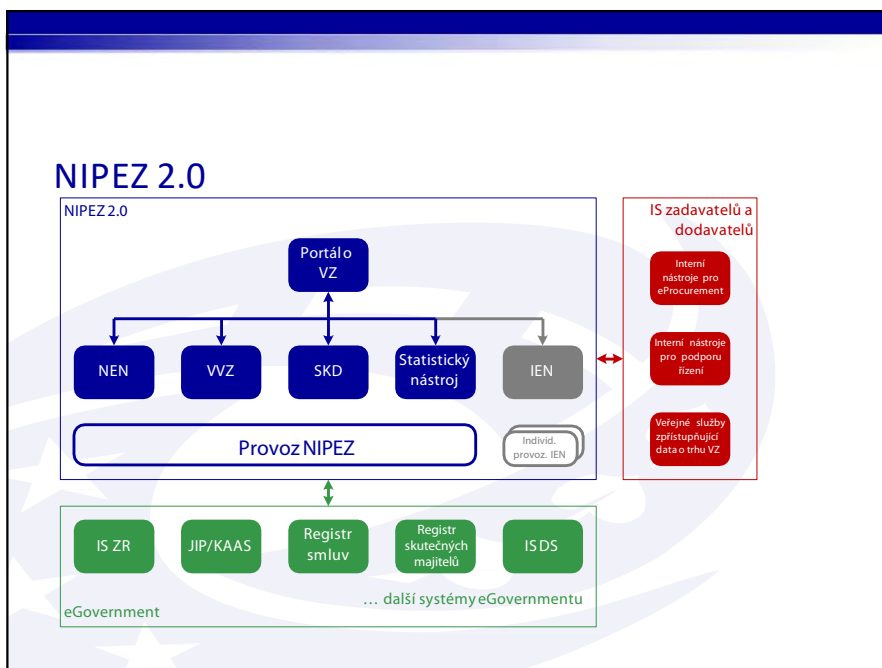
NIPEZ 2.0

NIPEZ 2.0

Portál o VZ

NEN

VVZ

SKD

Statistický nástroj

IEN

Provoz NIPEZ

Individ. provoz. IEN

IS zadavatelů a dodavatelů

Interní nástroje pro eProcurement

Interní nástroje pro podporu řízení

Veřejné služby zpřístupňující data o trhu VZ

IS ZR

JIP/KAAS

Registr smluv

Registr skutečných majitelů

IS DS

eGovernment

… další systémy eGovernmentu